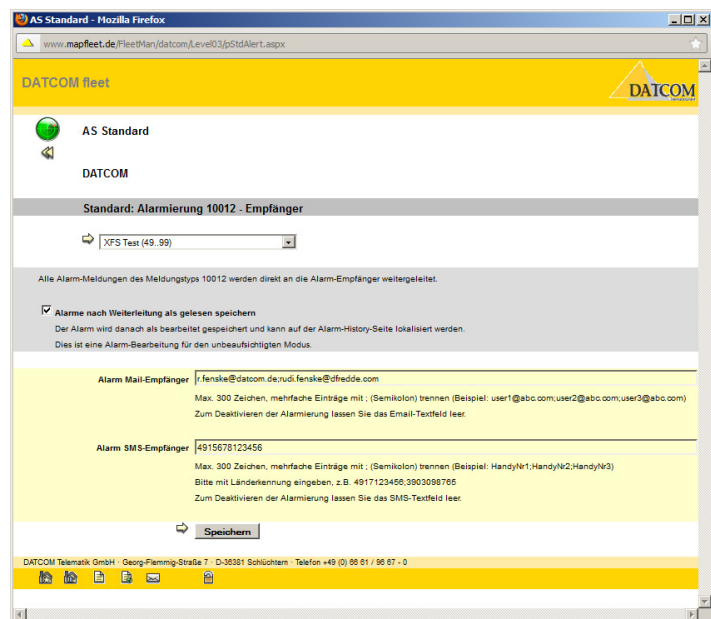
AS Standard - Mozilla Firefox

www.mapfleet.de/FleetMan/datcom/Level03/pStdAlert.aspx

DATCOM fleet

DATCOM

AS Standard

DATCOM

Standard: Alarmierung 10012 - Empfänger

XFS Test (49..99)

Alle Alarm-Meldungen des Meldungstyps 10012 werden direkt an die Alarm-Empfänger weitergeleitet.

Alarme nach Weiterleitung als gelesen speichern

Der Alarm wird danach als bearbeitet gespeichert und kann auf der Alarm-History-Seite lokalisiert werden.

Dies ist eine Alarm-Bearbeitung für den unbeaufsichtigten Modus.

Alarm Mail-Empfänger r.fenske@datcom.de;rudi.fenske@dfredde.com

Max. 300 Zeichen, mehrfache Einträge mit ; (Semikolon) trennen (Beispiel: user1@abc.com;user2@abc.com;user3@abc.com)

Zum Deaktivieren der Alarmierung lassen Sie das Email-Textfeld leer.

Alarm SMS-Empfänger 4915678123456

Max. 300 Zeichen, mehrfache Einträge mit ; (Semikolon) trennen (Beispiel: HandyNr1;HandyNr2;HandyNr3)

Bitte mit Länderkennung eingeben, z.B. 4917123456;3903098765

Zum Deaktivieren der Alarmierung lassen Sie das SMS-Textfeld leer.

Speichern

DATCOM Telematik GmbH · Georg-Flemmig-Straße 7 · D-36381 Schlüchtern · Telefon +49 (0) 66 61 / 96 67 - 0